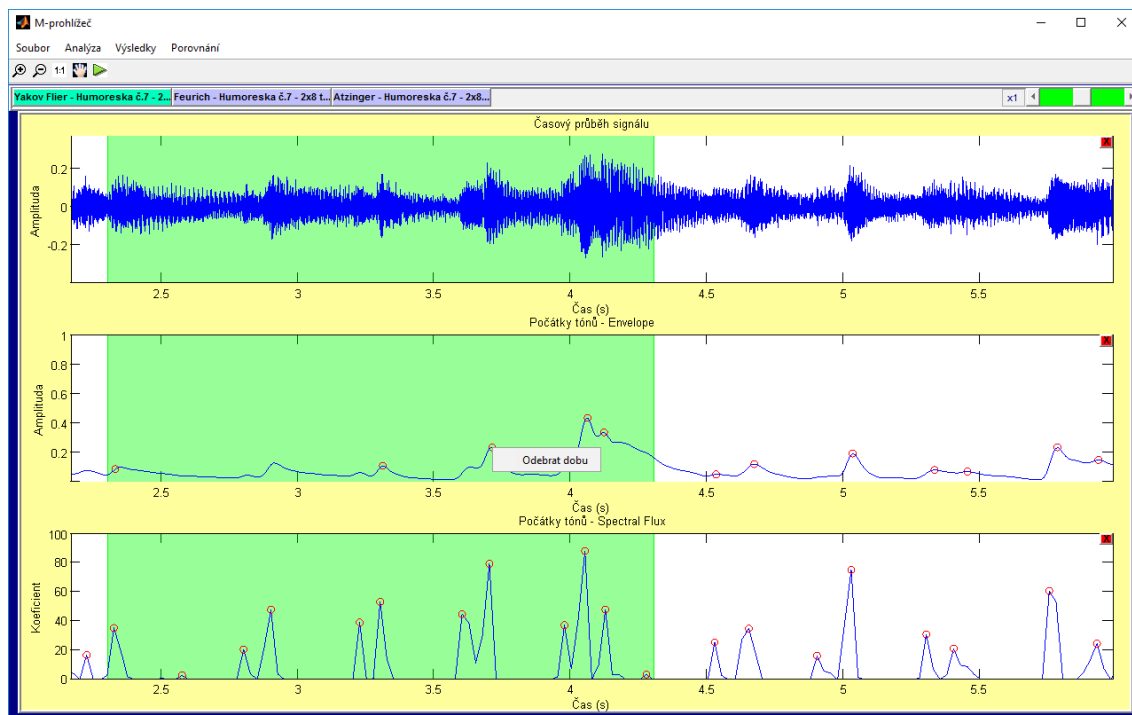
M-prohlížeč

Soubor Analýza Výsledky Porovnání

1:1

Yakov Flier - Humoreska č.7 - 2... Feurich - Humoreska č.7 - 2x8 t... Atzinger - Humoreska č.7 - 2x8...

x1

Časový průběh signálu

Amplituda

0.2
0
-0.2

2.5 3 3.5 4 4.5 5 5.5

Čas (s)

Počátky tónů - Envelope

Amplituda

1
0.8
0.6
0.4
0.2

Odebrat dobu

2.5 3 3.5 4 4.5 5 5.5

Čas (s)

Počátky tónů - Spectral Flux

Koeficient

100
80
60
40
20
0

2.5 3 3.5 4 4.5 5 5.5

Čas (s)